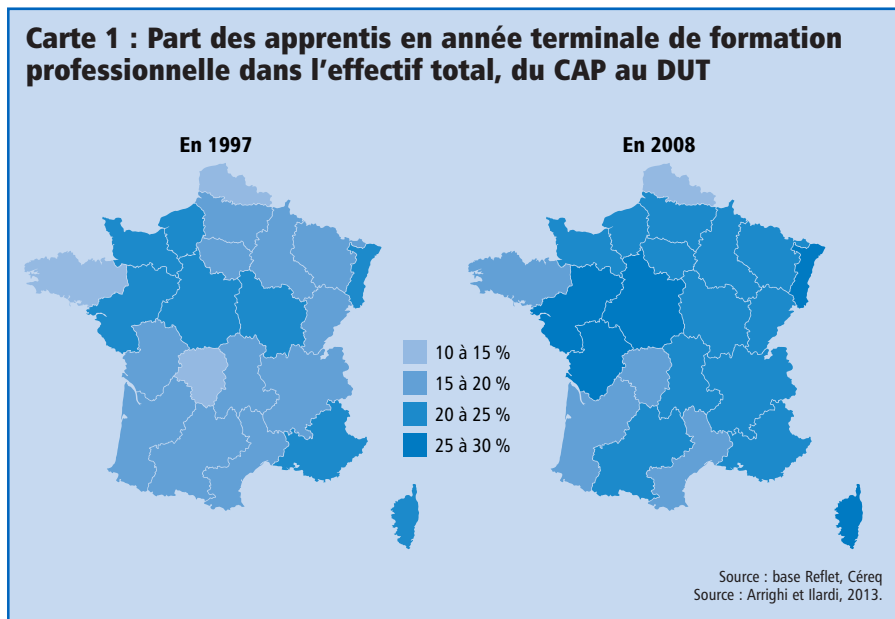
Carte 1 : Part des apprentis en année terminale de formation professionnelle dans l'effectif total, du CAP au DUT

En 1997

En 2008

10 à 15 %
15 à 20 %
20 à 25 %
25 à 30 %

Source : base Reflet, Céreq
Source : Arrighi et Ilardi, 2013.